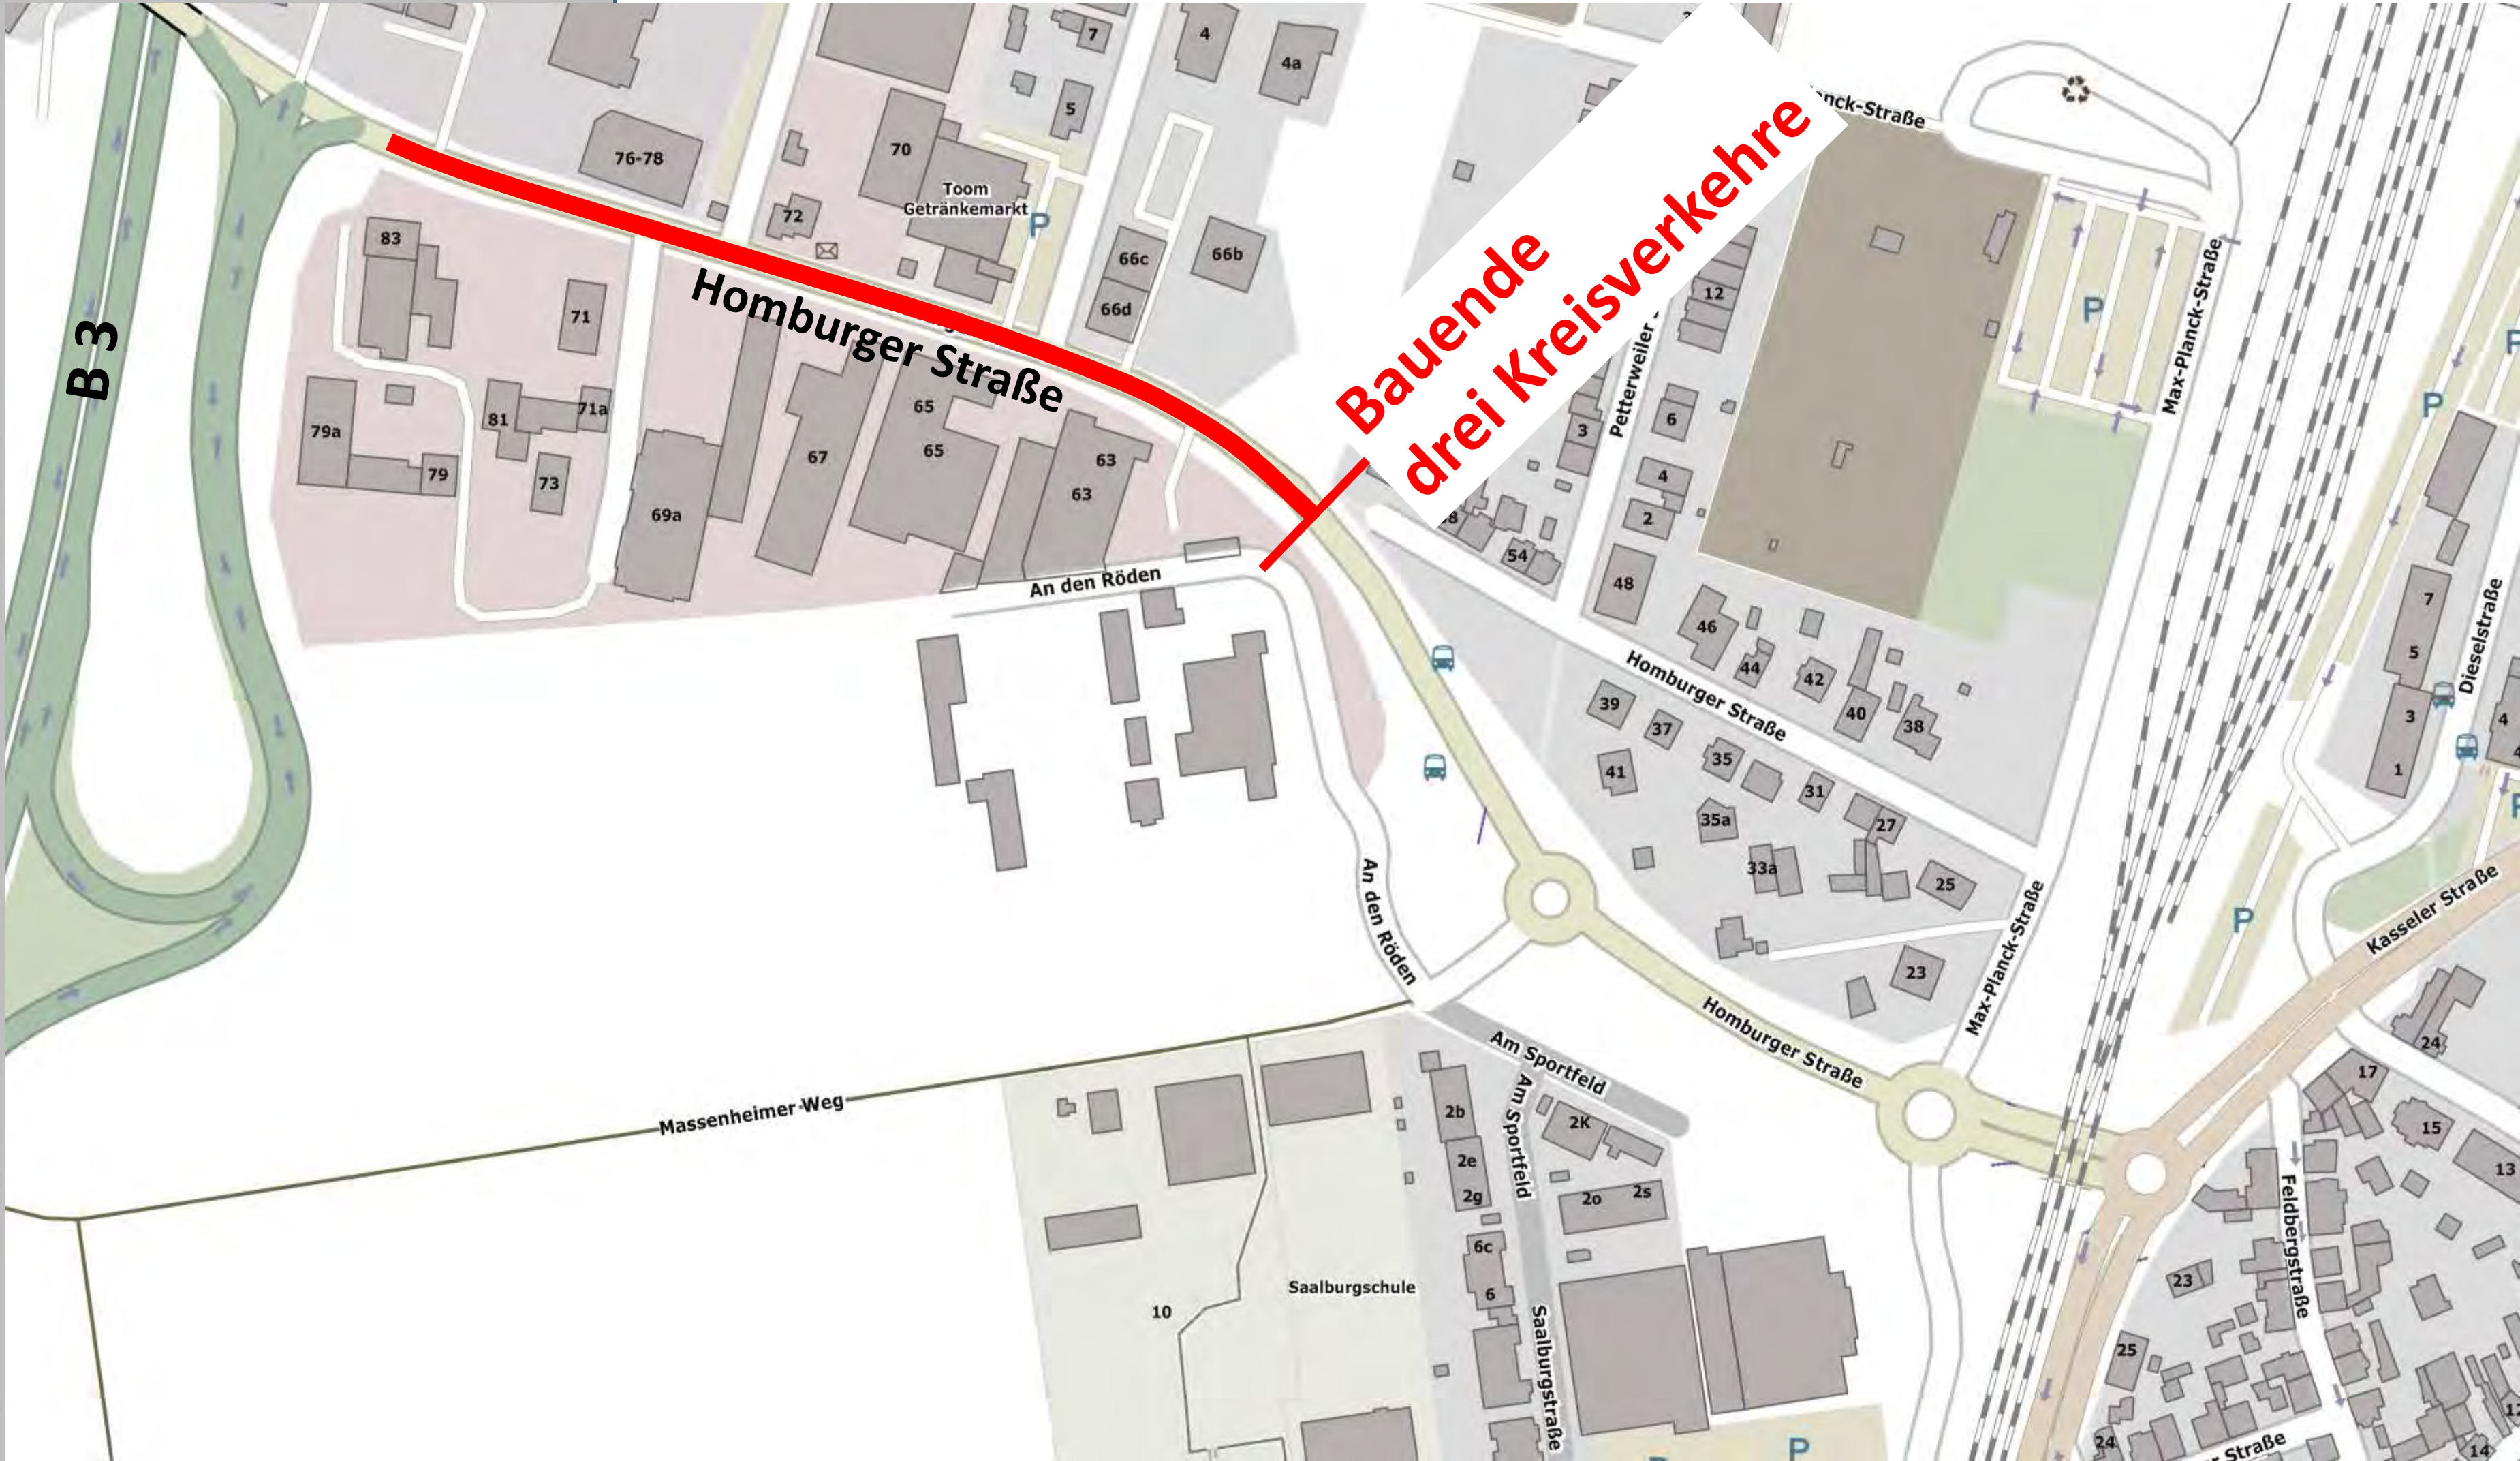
B 3

Homburger Straße

Bauende
drei Kreisverkehre

7
4
4a
5
76-78
70
Toom Getränkemarkt
P
72
66c
66b
66d
83
71
nck-Straße
12
Petterweiler
Max-Planck-Straße
P
P
P
79a
81
71a
65
65
67
63
63
79
73
69a
3
6
4
2
54
48
An den Röden
46
44
42
40
38
Homburger Straße
39
37
35
41
31
35a
27
33a
25
23
Max-Planck-Straße
7
5
3
1
Dieselstraße
4
P
Kasseler Straße
An den Röden
Am Sportfeld
Am Sportfeld
Homburger Straße
Massenheimer Weg
2b
2K
2e
2g
2o
2s
6c
6
Saalburgschule
10
Saalburgstraße
24
17
15
13
Feldbergstraße
23
25
24
Straße
14
P